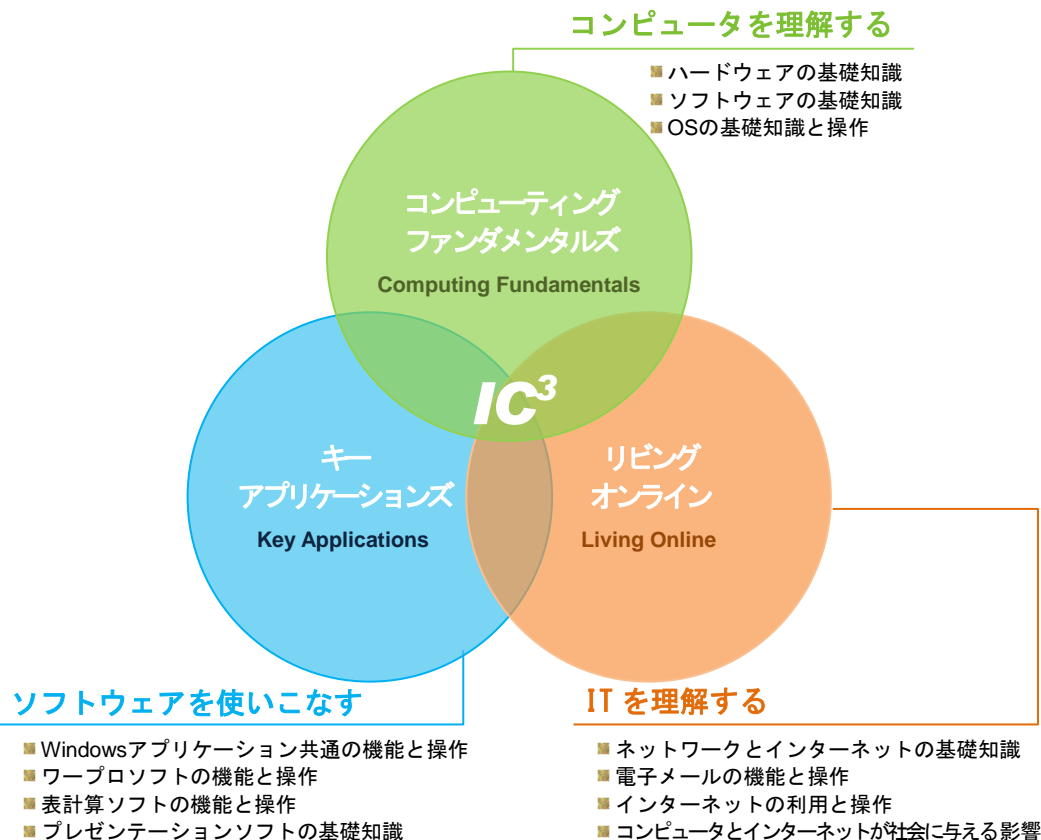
コンピュータを理解する

ハードウェアの基礎知識
ソフトウェアの基礎知識
OSの基礎知識と操作

コンピューティング
ファンダメンタルズ
Computing Fundamentals

$IC^3$

キー
アプリケーションズ
Key Applications

リビング
オンライン
Living Online

ソフトウェアを使いこなす

Windowsアプリケーション共通の機能と操作
ワープロソフトの機能と操作
表計算ソフトの機能と操作
プレゼンテーションソフトの基礎知識

IT を理解する

ネットワークとインターネットの基礎知識
電子メールの機能と操作
インターネットの利用と操作
コンピュータとインターネットが社会に与える影響